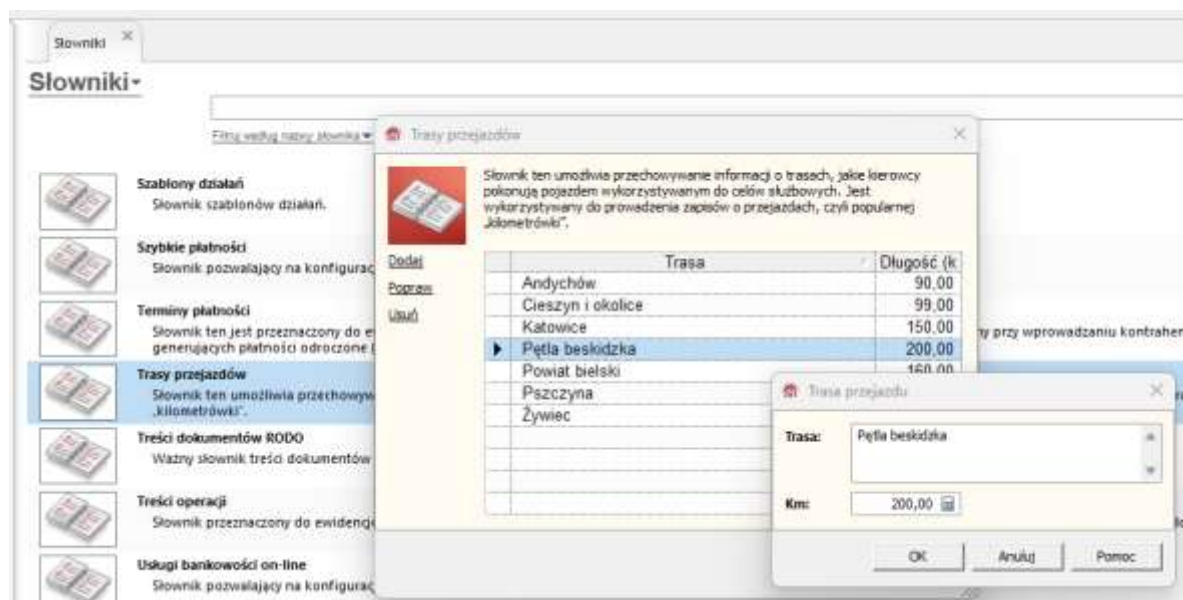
Słowniki ×

Słowniki ▾

Filtruj według nazwy słownika ▾

Szablony działań
Słownik szablonów działań.

Szybkie płatności
Słownik pozwalający na konfigurac

Terminy płatności
Słownik ten jest przeznaczony do e
generujących płatności odroczone

y przy wprowadzaniu kontrahen

Trasy przejazdów
Słownik ten umożliwia przechowyw
„kilometrówki".

Treści dokumentów RODO
Ważny słownik treści dokumentów

Treści operacji
Słownik przeznaczony do ewidencj

Usługi bankowości on-line
Słownik pozwalający na konfigurac

Trasy przejazdów ×

Słownik ten umożliwia przechowywanie informacji o trasach, jakie kierowcy pokonują pojazdem wykorzystywanym do celów służbowych. Jest wykorzystywany do prowadzenia zapisów o przejazdach, czyli popularnej „kilometrówki".

Dodaj
Popraw
Usuń

| Trasa | Długość (k |
|---|---|
| Andychów | 90,00 |
| Cieszyn i okolice | 99,00 |
| Katowice | 150,00 |
| Pętla beskidzka | 200,00 |
| Powiat bielski | 160,00 |
| Pszczyna | |
| Żywiec | |

Trasa przejazdu ×

Trasa: Pętla beskidzka

Km: 200,00

OK Anuluj Pomoc